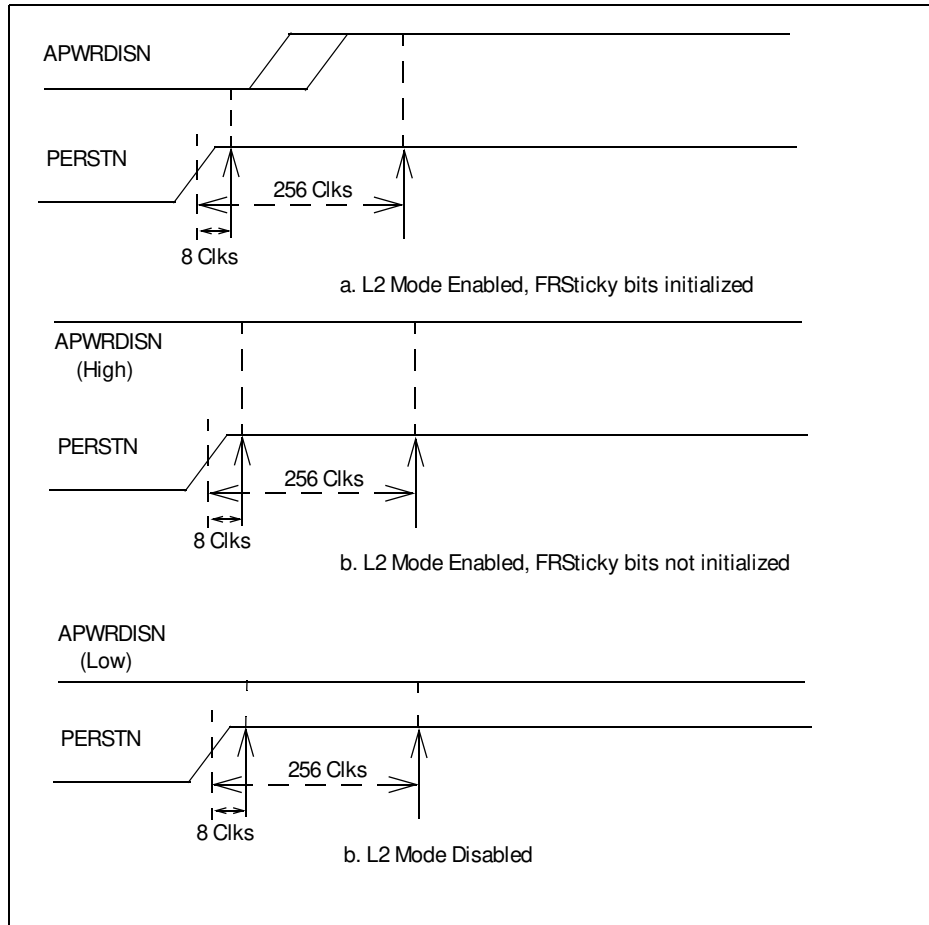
APWRDISN

PERSTN

256 Clks

8 Clks

a. L2 Mode Enabled, FRSticky bits initialized

APWRDISN
(High)

PERSTN

256 Clks

8 Clks

b. L2 Mode Enabled, FRSticky bits not initialized

APWRDISN
(Low)

PERSTN

256 Clks

8 Clks

b. L2 Mode Disabled